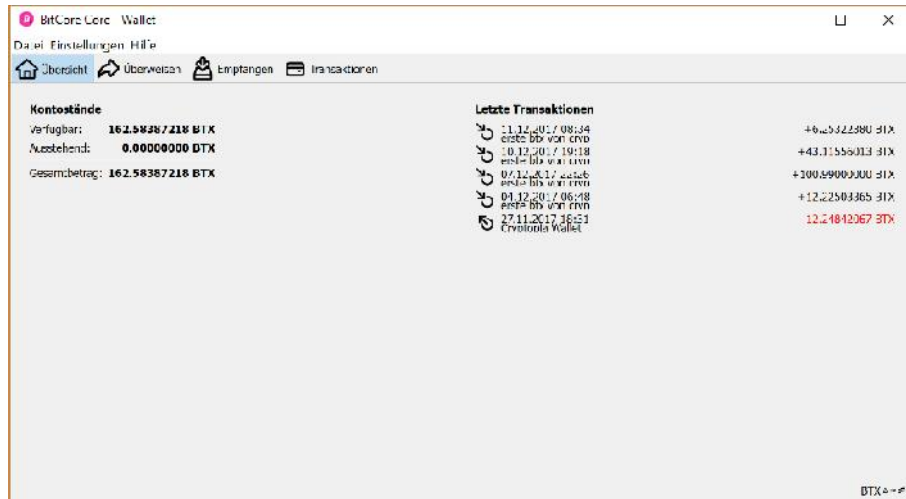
BitCore Core - Wallet

Datei Einstellungen Hilfe

Übersicht Überweisen Empfangen Transaktionen

Kontostände

Verfügbar: 162.58387218 BTX

Ausstehend: 0.00000000 BTX

Gesamtbetrag: 162.58387218 BTX

Letzte Transaktionen

11.12.2017 08:34 erste btx von cryp +6.25322380 BTX

10.12.2017 19:18 erste btx von cryp +43.11556013 BTX

07.12.2017 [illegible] erste btx von cryp +100.99000000 BTX

04.12.2017 06:48 erste btx von cryp +12.22503365 BTX

27.11.2017 18:31 Cryptopia Wallet 12.24842067 BTX

BTX